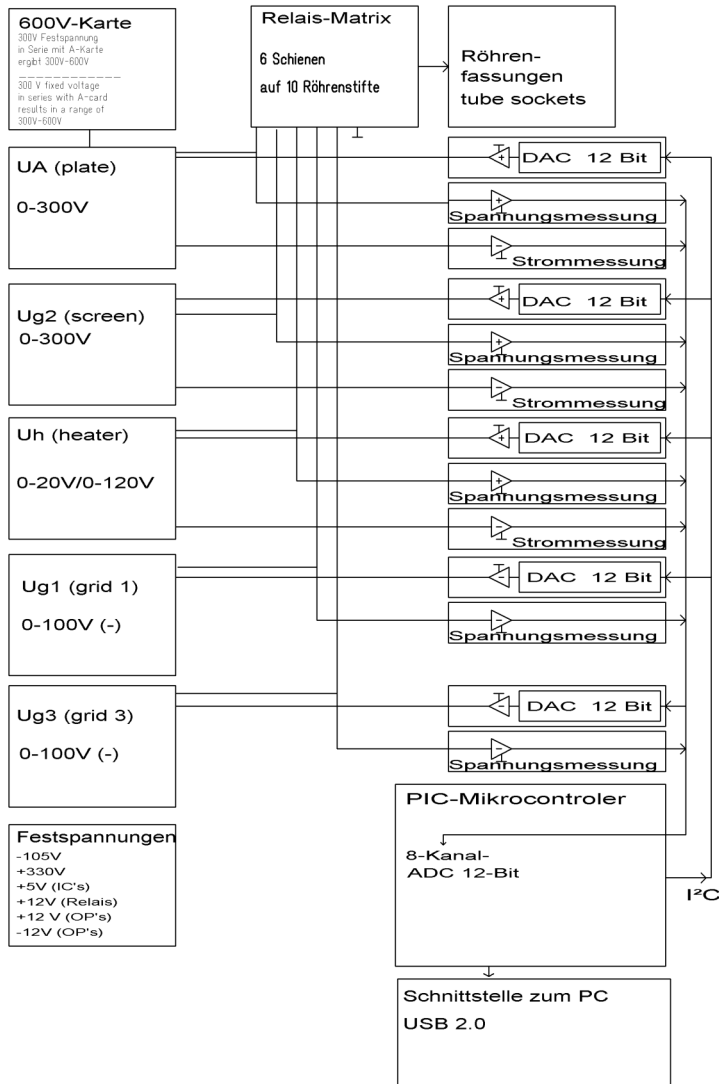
600V-Karte
300V Festspannung in Serie mit A-Karte ergibt 300V-600V
___________
300 V fixed voltage in series with A-card results in a range of 300V-600V

Relais-Matrix
6 Schienen
auf 10 Röhrenstifte

Röhrenfassungen
tube sockets

UA (plate)
0-300V

DAC 12 Bit
Spannungsmessung
Strommessung

Ug2 (screen)
0-300V

DAC 12 Bit
Spannungsmessung
Strommessung

Uh (heater)
0-20V/0-120V

DAC 12 Bit
Spannungsmessung
Strommessung

Ug1 (grid 1)
0-100V (-)

DAC 12 Bit
Spannungsmessung

Ug3 (grid 3)
0-100V (-)

DAC 12 Bit
Spannungsmessung

PIC-Mikrocontroler
8-Kanal-
ADC 12-Bit

I²C

Festspannungen
-105V
+330V
+5V (IC's)
+12V (Relais)
+12 V (OP's)
-12V (OP's)

Schnittstelle zum PC
USB 2.0